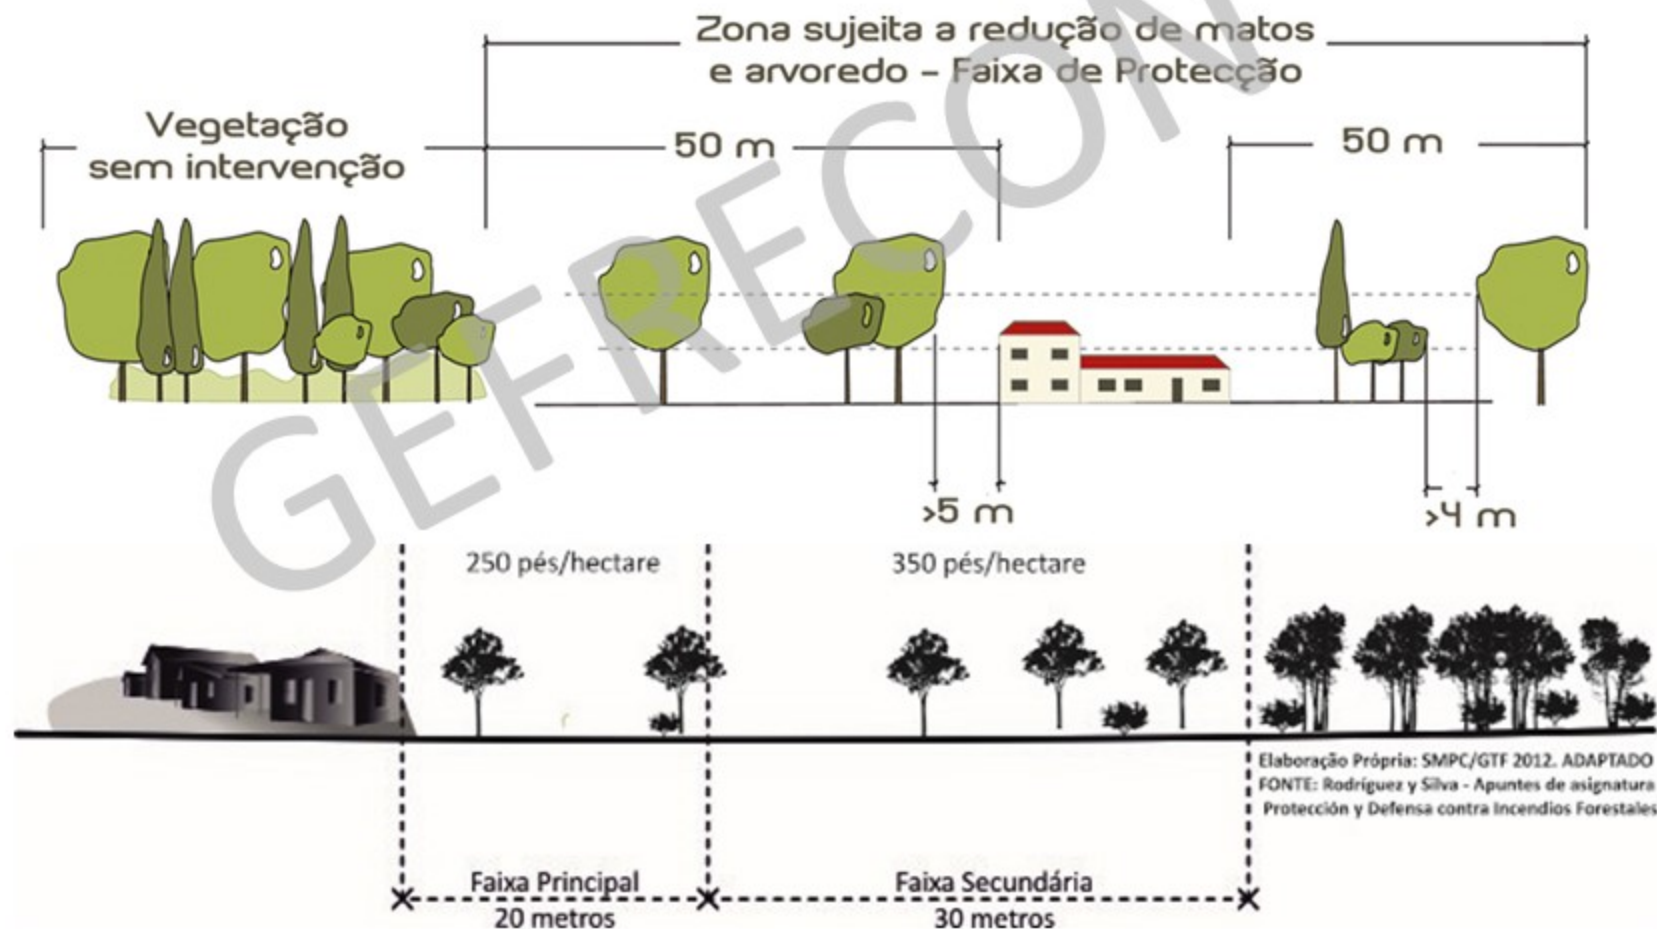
Zona sujeita a redução de matos e arvoredo – Faixa de Protecção

Vegetação sem intervenção

50 m

50 m

>5 m

>4 m

GEFRECON

250 pés/hectare

350 pés/hectare

Elaboração Própria: SMPC/GTF 2012. ADAPTADO
FONTE: Rodríguez y Silva - Apuntes de asignatura
Protección y Defensa contra Incendios Forestales

Faixa Principal
20 metros

Faixa Secundária
30 metros